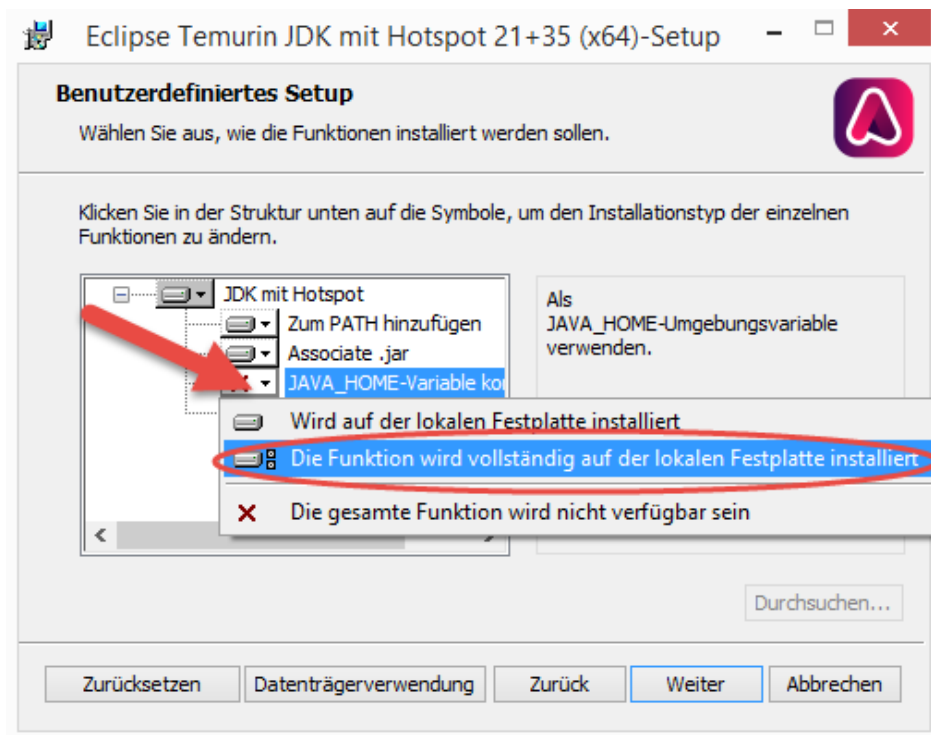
Eclipse Temurin JDK mit Hotspot 21+35 (x64)-Setup

Benutzerdefiniertes Setup

Wählen Sie aus, wie die Funktionen installiert werden sollen.

Klicken Sie in der Struktur unten auf die Symbole, um den Installationstyp der einzelnen Funktionen zu ändern.

JDK mit Hotspot
Zum PATH hinzufügen
Associate .jar
JAVA_HOME-Variable ko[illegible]

Wird auf der lokalen Festplatte installiert
Die Funktion wird vollständig auf der lokalen Festplatte installiert
Die gesamte Funktion wird nicht verfügbar sein

Als JAVA_HOME-Umgebungsvariable verwenden.

Durchsuchen...

Zurücksetzen
Datenträgerverwendung
Zurück
Weiter
Abbrechen